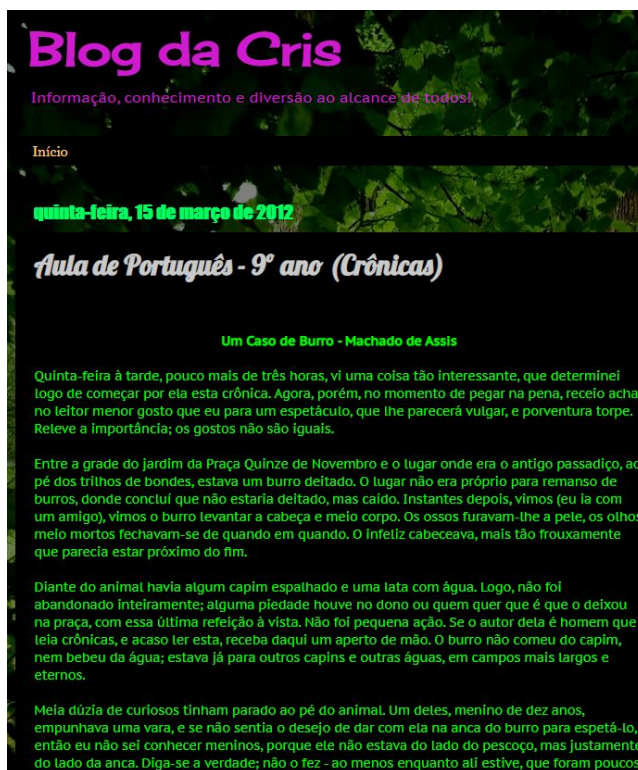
Blog da Cris

Informação, conhecimento e diversão ao alcance de todos!

Início

quinta-feira, 15 de março de 2012

Aula de Português - 9º ano (Crônicas)

Um Caso de Burro - Machado de Assis

Quinta-feira à tarde, pouco mais de três horas, vi uma coisa tão interessante, que determinei logo de começar por ela esta crônica. Agora, porém, no momento de pegar na pena, receio achar no leitor menor gosto que eu para um espetáculo, que lhe parecerá vulgar, e porventura torpe. Releve a importância; os gostos não são iguais.

Entre a grade do jardim da Praça Quinze de Novembro e o lugar onde era o antigo passadiço, ao pé dos trilhos de bondes, estava um burro deitado. O lugar não era próprio para remanso de burros, donde concluí que não estaria deitado, mas caído. Instantes depois, vimos (eu ia com um amigo), vimos o burro levantar a cabeça e meio corpo. Os ossos furavam-lhe a pele, os olhos meio mortos fechavam-se de quando em quando. O infeliz cabeceava, mais tão frouxamente que parecia estar próximo do fim.

Diante do animal havia algum capim espalhado e uma lata com água. Logo, não foi abandonado inteiramente; alguma piedade houve no dono ou quem quer que é que o deixou na praça, com essa última refeição à vista. Não foi pequena ação. Se o autor dela é homem que leia crônicas, e acaso ler esta, receba daqui um aperto de mão. O burro não comeu do capim, nem bebeu da água; estava já para outros capins e outras águas, em campos mais largos e eternos.

Meia dúzia de curiosos tinham parado ao pé do animal. Um deles, menino de dez anos, empunhava uma vara, e se não sentia o desejo de dar com ela na anca do burro para espetá-lo, então eu não sei conhecer meninos, porque ele não estava do lado do pescoço, mas justamente do lado da anca. Diga-se a verdade; não o fez - ao menos enquanto ali estive, que foram poucos